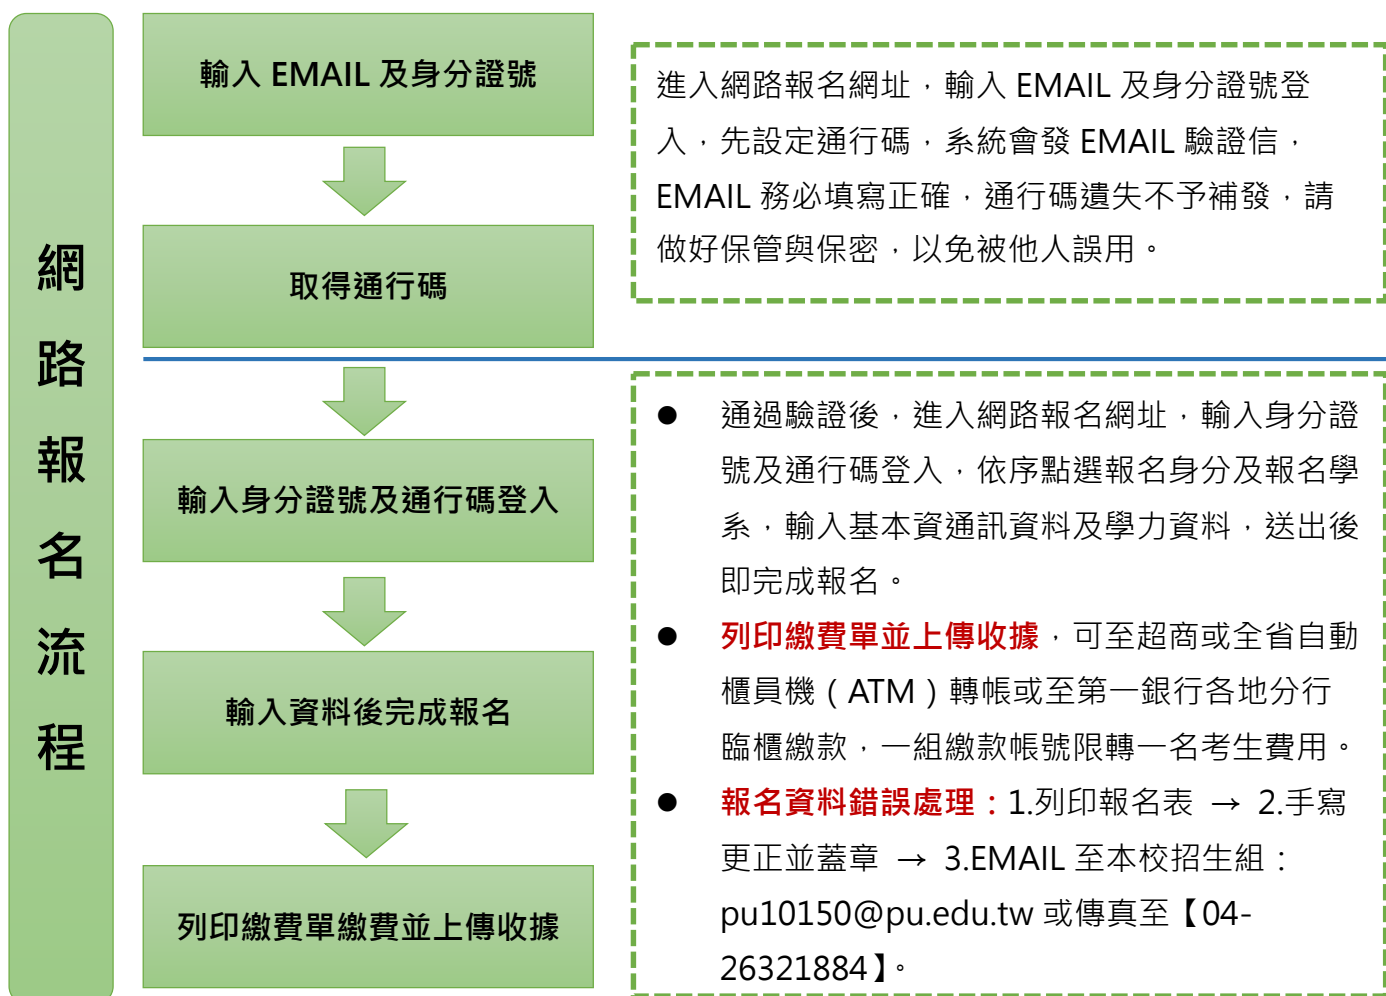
網路報名流程

輸入 EMAIL 及身分證號

取得通行碼

輸入身分證號及通行碼登入

輸入資料後完成報名

列印繳費單繳費並上傳收據

進入網路報名網址，輸入 EMAIL 及身分證號登入，先設定通行碼，系統會發 EMAIL 驗證信，EMAIL 務必填寫正確，通行碼遺失不予補發，請做好保管與保密，以免被他人誤用。

● 通過驗證後，進入網路報名網址，輸入身分證號及通行碼登入，依序點選報名身分及報名學系，輸入基本資通訊資料及學力資料，送出後即完成報名。

● 列印繳費單並上傳收據，可至超商或全省自動櫃員機（ATM）轉帳或至第一銀行各地分行臨櫃繳款，一組繳款帳號限轉一名考生費用。

● 報名資料錯誤處理：1.列印報名表 → 2.手寫更正並蓋章 → 3.EMAIL 至本校招生組：pu10150@pu.edu.tw 或傳真至【04-26321884】。